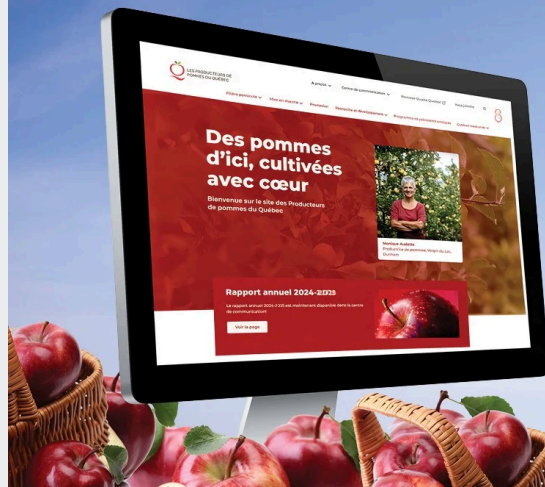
LES PRODUCTEURS DE POMMES DU QUÉBEC

À propos
Centre de communication
Pommes Qualité Québec
Nous joindre

Filière pomicole
Mise en marché
Promotion
Recherche et développement
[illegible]
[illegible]

Des pommes d'ici, cultivées avec cœur

Bienvenue sur le site des Producteurs de pommes du Québec

Monique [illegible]
Productrice de pommes, Verger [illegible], Dunham

Rapport annuel 2024-2025

Le rapport annuel 2024-2025 est maintenant disponible dans le centre de communication!

Voir la page